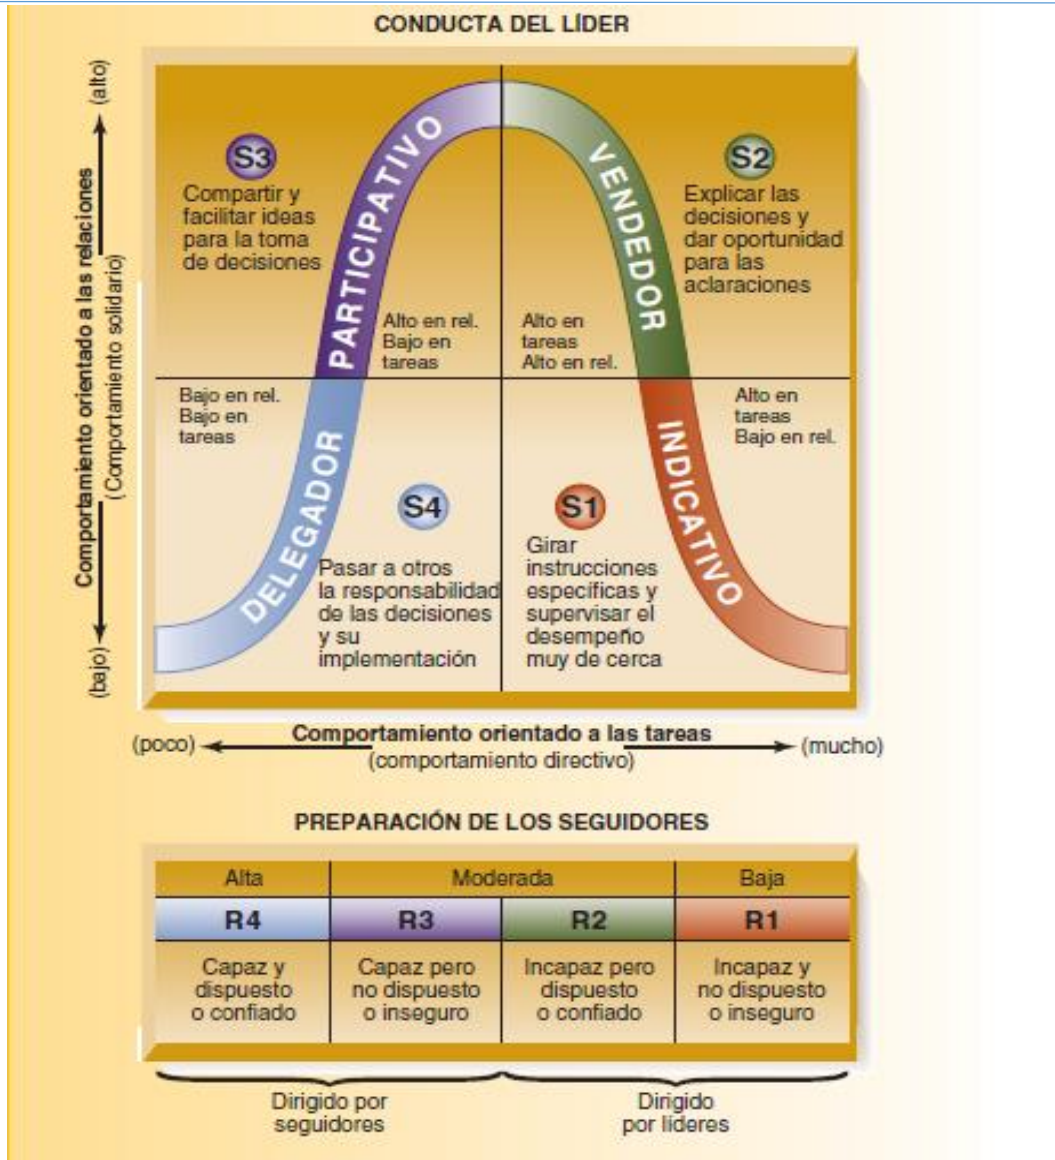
CONDUCTA DEL LÍDER

(alto)
Comportamiento orientado a las relaciones
(Comportamiento solidario)
(bajo)

S3
Compartir y facilitar ideas para la toma de decisiones

PARTICIPATIVO

VENDEDOR

S2
Explicar las decisiones y dar oportunidad para las aclaraciones

Alto en rel. Bajo en tareas

Alto en tareas Alto en rel.

Bajo en rel. Bajo en tareas

Alto en tareas Bajo en rel.

DELEGADOR

INDICATIVO

S4
Pasar a otros la responsabilidad de las decisiones y su implementación

S1
Girar instrucciones específicas y supervisar el desempeño muy de cerca

(poco)
Comportamiento orientado a las tareas
(comportamiento directivo)
(mucho)

PREPARACIÓN DE LOS SEGUIDORES

| Alta | Moderada | | Baja |
|---|---|---|---|
| R4 | R3 | R2 | R1 |
| Capaz y dispuesto o confiado | Capaz pero no dispuesto o inseguro | Incapaz pero dispuesto o confiado | Incapaz y no dispuesto o inseguro |

Dirigido por seguidores

Dirigido por líderes